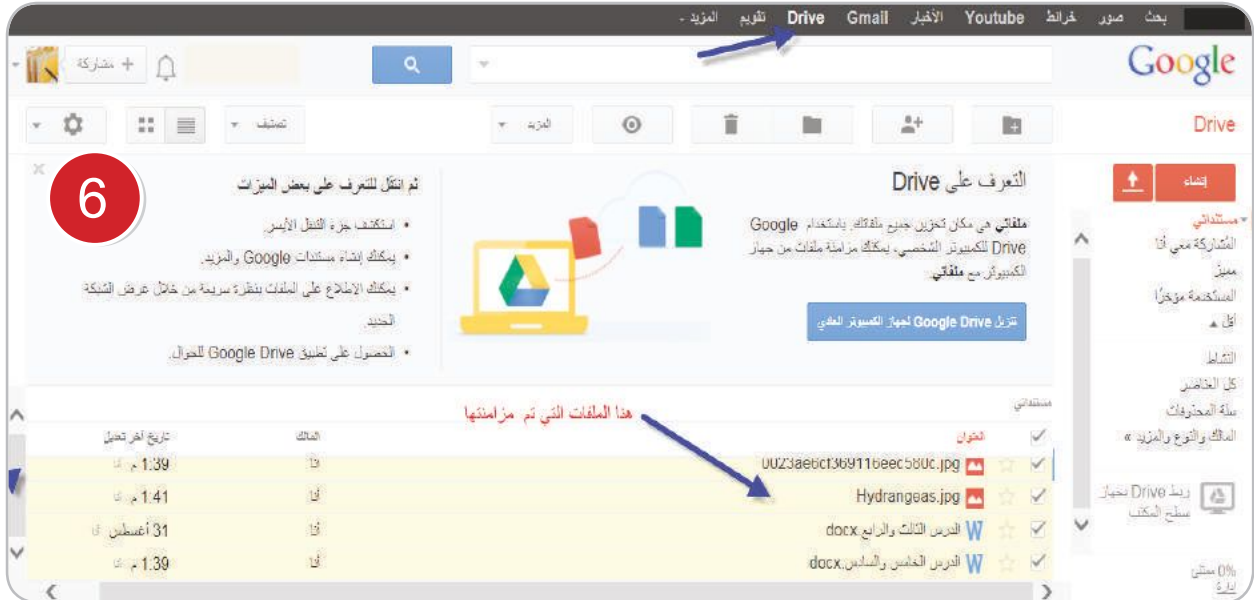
بحث صور خرائط Youtube الأخبار Gmail Drive تقويم المزيد -

Google

+ مشاركة

Drive

تصنيف

المزيد

إنشاء

مستنداتي
المشاركة معي أنا
مميز
المستخدمة مؤخرًا
أقل ▲
النشاط
كل العناصر
سلة المحذوفات
المالك والنوع والمزيد »

ربط Drive بجهاز سطح المكتب

0% مستخدم
ترقية

6

التعرف على Drive

ملفاتي هي مكان تخزين جميع ملفاتك. باستخدام Google Drive للكمبيوتر الشخصي، يمكنك مزامنة ملفات من جهاز الكمبيوتر مع ملفاتي.

تنزيل Google Drive لجهاز الكمبيوتر العادي

ثم انتقل للتعرف على بعض الميزات

• استكشف جزء التنقل الأيسر.
• يمكنك إنشاء مستندات Google والمزيد.
• يمكنك الإطلاع على الملفات بنظرة سريعة من خلال عرض الشبكة الجديد.
• الحصول على تطبيق Google Drive للجوال.

مستنداتي

هذا الملفات التي تم مزامنتها

| | العنوان | المالك | تاريخ آخر تعديل |
|---|---|---|---|
| | 0023ae6cf369116eec580c.jpg | أنا | 1:39 م أنا |
| | Hydrangeas.jpg | أنا | 1:41 م أنا |
| | الدرس الثالث والرابع docx | أنا | 31 أغسطس أنا |
| | الدرس الخامس والسادس.docx | أنا | 1:39 م أنا |